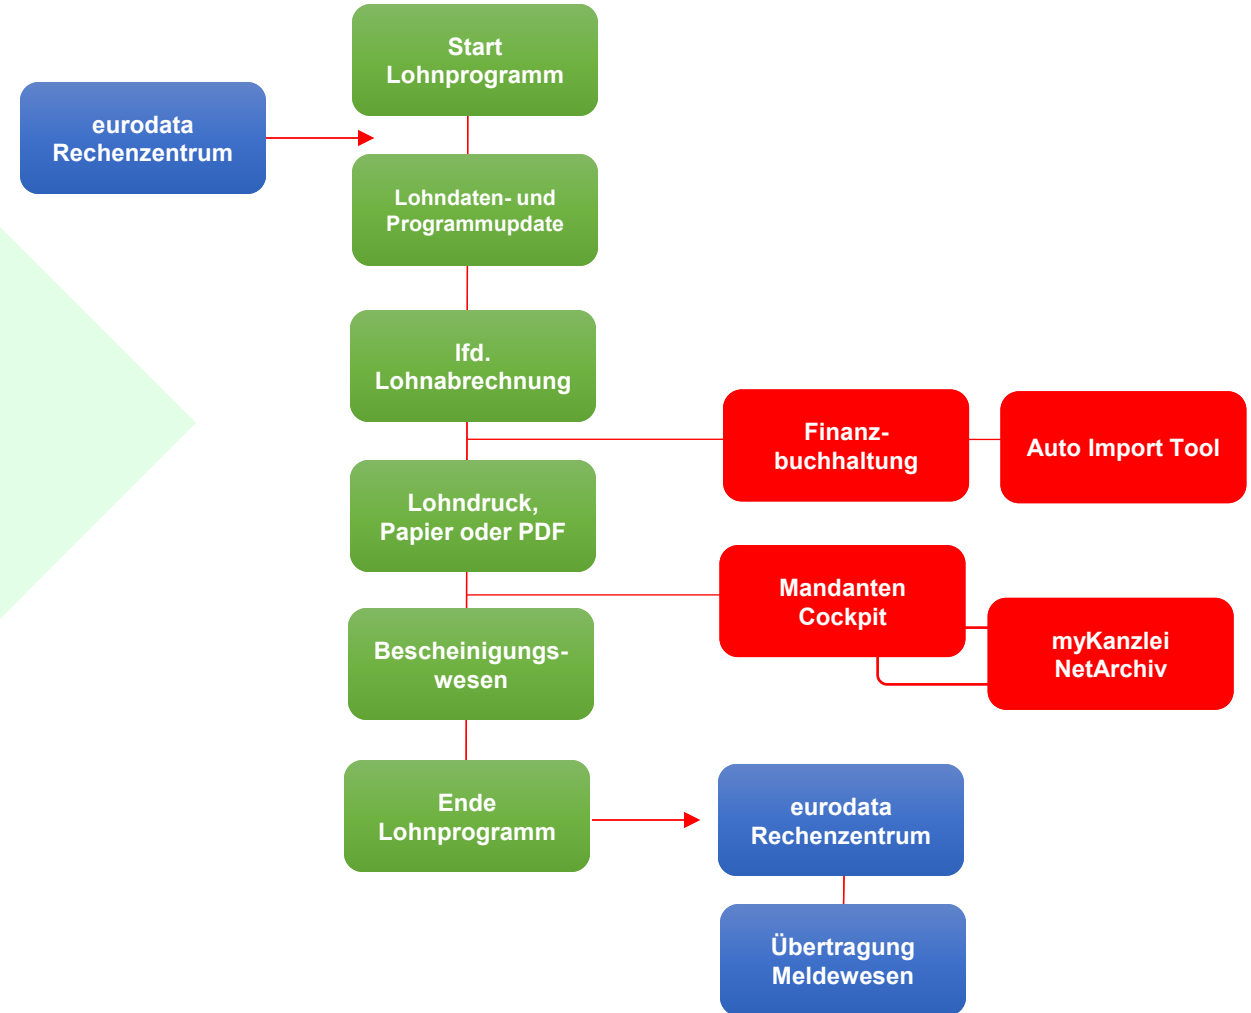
eurodata
Rechenzentrum

Start
Lohnprogramm

Lohndaten- und
Programmupdate

lfd.
Lohnabrechnung

Finanz-
buchhaltung

Auto Import Tool

Lohndruck,
Papier oder PDF

Mandanten
Cockpit

myKanzlei
NetArchiv

Bescheinigungs-
wesen

Ende
Lohnprogramm

eurodata
Rechenzentrum

Übertragung
Meldewesen